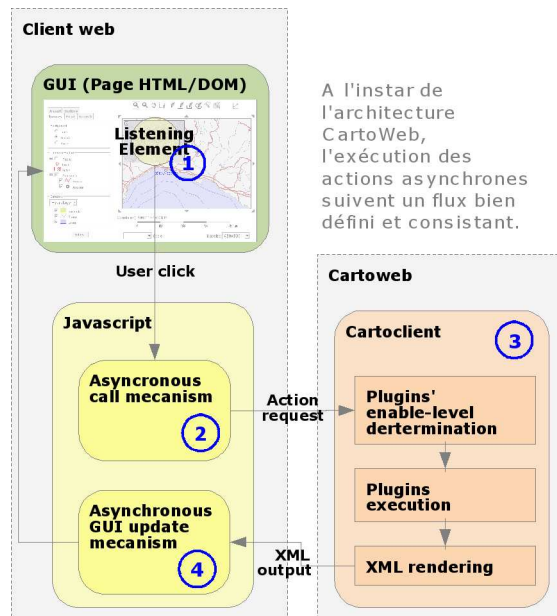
Client web

GUI (Page HTML/DOM)

Listening Element

1

A l'instar de l'architecture CartoWeb, l'exécution des actions asynchrones suivent un flux bien défini et consistant.

User click

Cartoweb

Javascript

Cartoclient

3

Asyncronous call mecanism

2

Action request

Plugins' enable-level dertermination

Plugins execution

Asynchronous GUI update mecanism

4

XML output

XML rendering